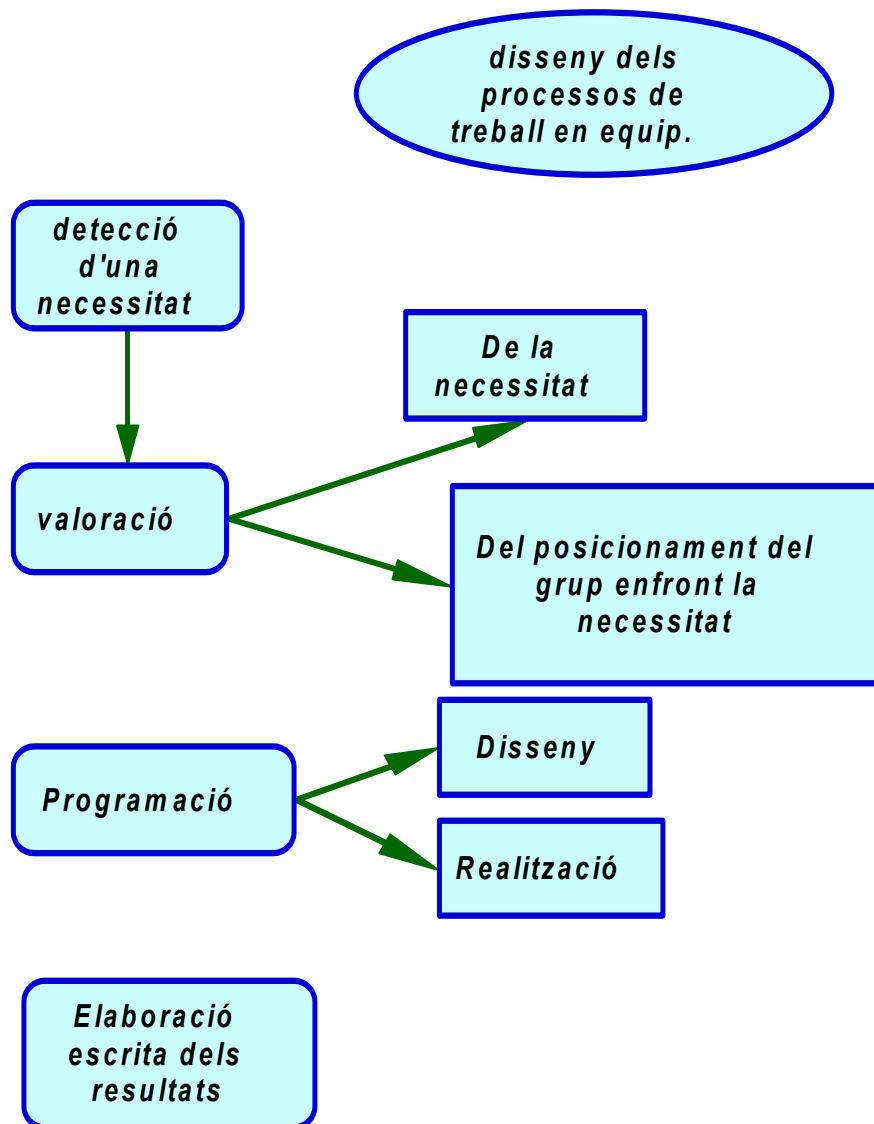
disseny dels processos de treball en equip.

detecció d'una necessitat

De la necessitat

valoració

Del posicionament del grup enfront la necessitat

Disseny

Programació

Realització

Elaboració escrita dels resultats